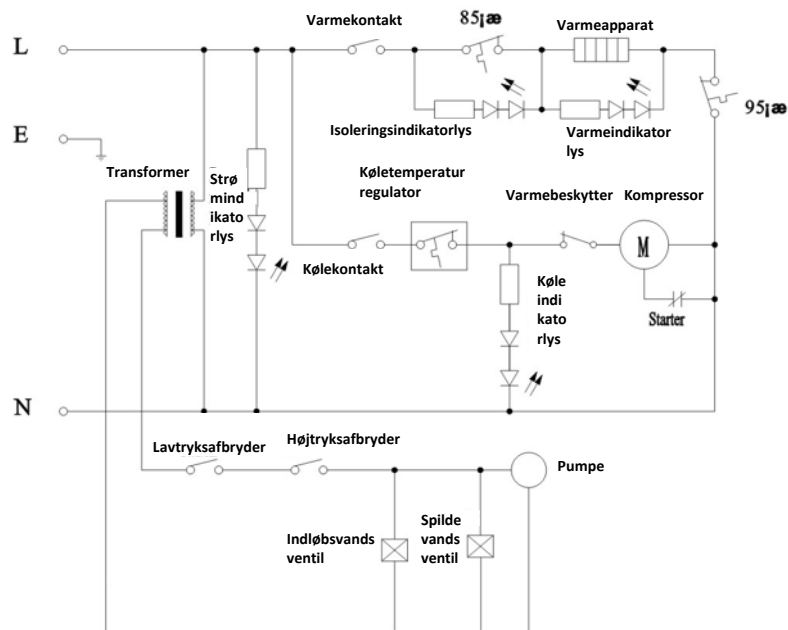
L

E

N

Varmekontakt

85[æ

Varmeapparat

95[æ

Isoleringsindikatorlys

Varmeindikatorlys

Transformer

Strømindikatorlys

Køletemperatur regulator

Varmebeskytter

Kompressor

M

Kølekontakt

Køleindikatorlys

Starter

Lavtryksafbryder

Højtryksafbryder

Pumpe

Indløbsvandsventil

Spildevandsventil